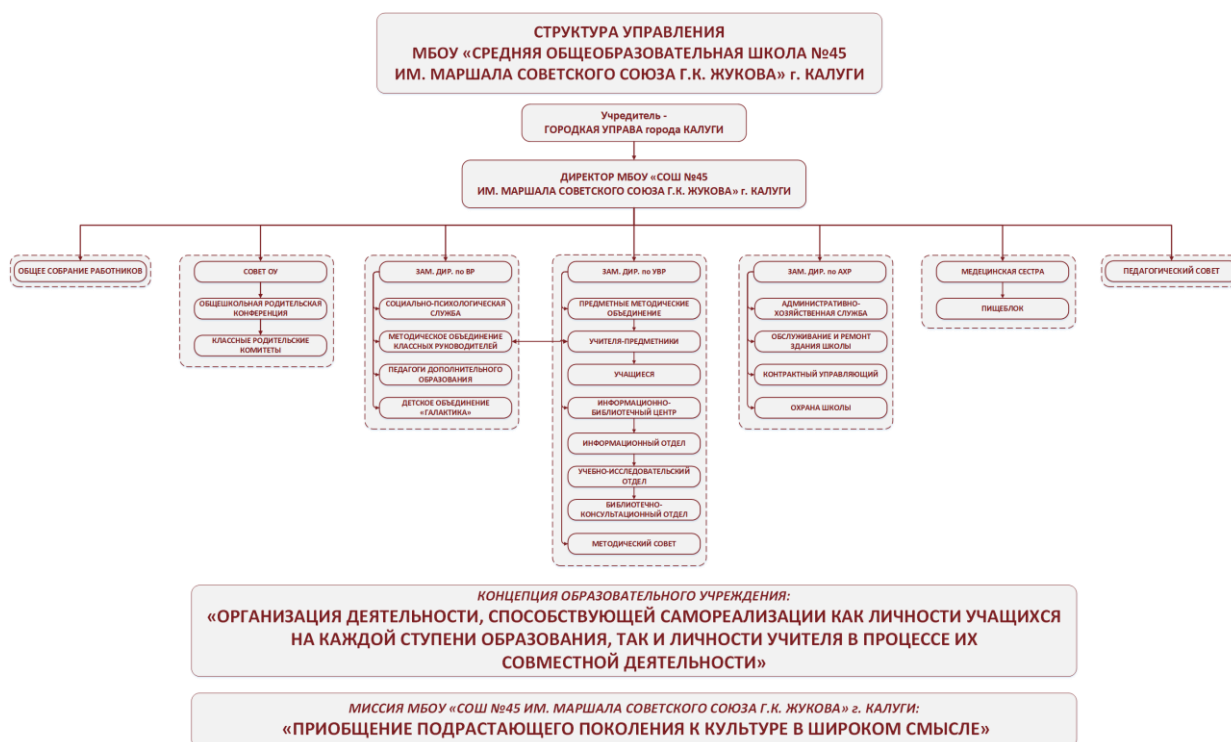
СТРУКТУРА УПРАВЛЕНИЯ
МБОУ «СРЕДНЯЯ ОБЩЕОБРАЗОВАТЕЛЬНАЯ ШКОЛА №45
ИМ. МАРШАЛА СОВЕТСКОГО СОЮЗА Г.К. ЖУКОВА» г. КАЛУГИ

Учредитель -
ГОРОДКАЯ УПРАВА города КАЛУГИ

ДИРЕКТОР МБОУ «СОШ №45
ИМ. МАРШАЛА СОВЕТСКОГО СОЮЗА Г.К. ЖУКОВА» г. КАЛУГИ

ОБЩЕЕ СОБРАНИЕ РАБОТНИКОВ

СОВЕТ ОУ
ОБЩЕШКОЛЬНАЯ РОДИТЕЛЬСКАЯ КОНФЕРЕНЦИЯ
КЛАССНЫЕ РОДИТЕЛЬСКИЕ КОМИТЕТЫ

ЗАМ. ДИР. по ВР
СОЦИАЛЬНО-ПСИХОЛОГИЧЕСКАЯ СЛУЖБА
МЕТОДИЧЕСКОЕ ОБЪЕДИНЕНИЕ КЛАССНЫХ РУКОВОДИТЕЛЕЙ
ПЕДАГОГИ ДОПОЛНИТЕЛЬНОГО ОБРАЗОВАНИЯ
ДЕТСКОЕ ОБЪЕДИНЕНИЕ «ГАЛАКТИКА»

ЗАМ. ДИР. по УВР
ПРЕДМЕТНЫЕ МЕТОДИЧЕСКИЕ ОБЪЕДИНЕНИЕ
УЧИТЕЛЯ-ПРЕДМЕТНИКИ
УЧАЩИЕСЯ
ИНФОРМАЦИОННО-БИБЛИОТЕЧНЫЙ ЦЕНТР
ИНФОРМАЦИОННЫЙ ОТДЕЛ
УЧЕБНО-ИССЛЕДОВАТЕЛЬСКИЙ ОТДЕЛ
БИБЛИОТЕЧНО-КОНСУЛЬТАЦИОННЫЙ ОТДЕЛ
МЕТОДИЧЕСКИЙ СОВЕТ

ЗАМ. ДИР. по АХР
АДМИНИСТРАТИВНО-ХОЗЯЙСТВЕННАЯ СЛУЖБА
ОБСЛУЖИВАНИЕ И РЕМОНТ ЗДАНИЯ ШКОЛЫ
КОНТРАКТНЫЙ УПРАВЛЯЮЩИЙ
ОХРАНА ШКОЛЫ

МЕДЕЦИНСКАЯ СЕСТРА
ПИЩЕБЛОК

ПЕДАГОГИЧЕСКИЙ СОВЕТ

КОНЦЕПЦИЯ ОБРАЗОВАТЕЛЬНОГО УЧРЕЖДЕНИЯ:
«ОРГАНИЗАЦИЯ ДЕЯТЕЛЬНОСТИ, СПОСОБСТВУЮЩЕЙ САМОРЕАЛИЗАЦИИ КАК ЛИЧНОСТИ УЧАЩИХСЯ НА КАЖДОЙ СТУПЕНИ ОБРАЗОВАНИЯ, ТАК И ЛИЧНОСТИ УЧИТЕЛЯ В ПРОЦЕССЕ ИХ СОВМЕСТНОЙ ДЕЯТЕЛЬНОСТИ»

МИССИЯ МБОУ «СОШ №45 ИМ. МАРШАЛА СОВЕТСКОГО СОЮЗА Г.К. ЖУКОВА» г. КАЛУГИ:
«ПРИОБЩЕНИЕ ПОДРАСТАЮЩЕГО ПОКОЛЕНИЯ К КУЛЬТУРЕ В ШИРОКОМ СМЫСЛЕ»